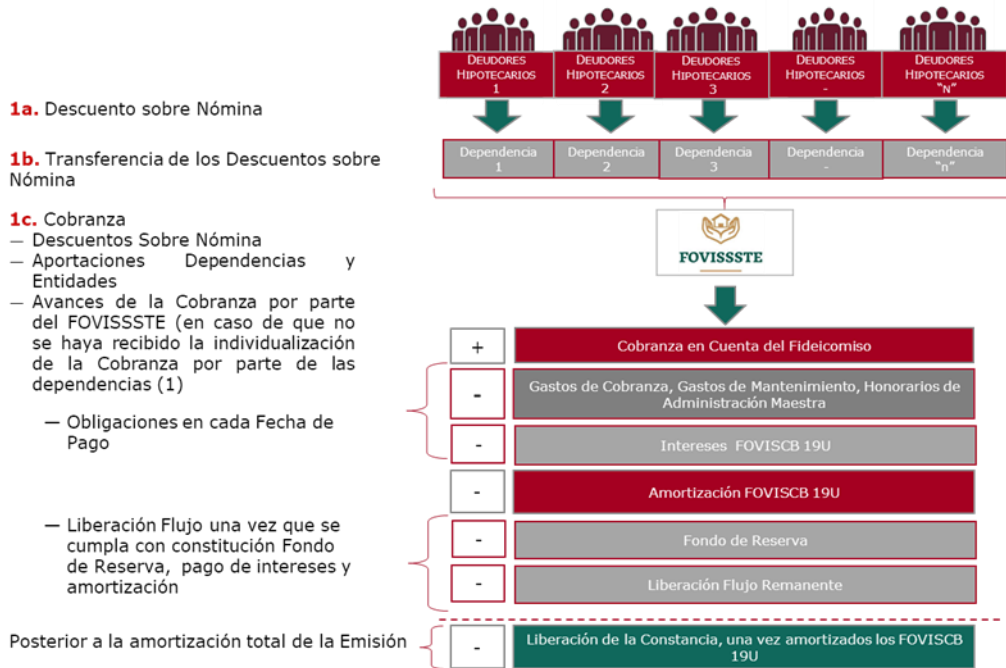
DEUDORES HIPOTECARIOS 1

DEUDORES HIPOTECARIOS 2

DEUDORES HIPOTECARIOS 3

DEUDORES HIPOTECARIOS -

DEUDORES HIPOTECARIOS "N"

1a. Descuento sobre Nómina

Dependencia 1

Dependencia 2

Dependencia 3

Dependencia -

Dependencia "n"

1b. Transferencia de los Descuentos sobre Nómina

FOVISSSTE

1c. Cobranza
— Descuentos Sobre Nómina
— Aportaciones Dependencias y Entidades
— Avances de la Cobranza por parte del FOVISSSTE (en caso de que no se haya recibido la individualización de la Cobranza por parte de las dependencias (1)

— Obligaciones en cada Fecha de Pago

— Liberación Flujo una vez que se cumpla con constitución Fondo de Reserva, pago de intereses y amortización

Posterior a la amortización total de la Emisión

+ Cobranza en Cuenta del Fideicomiso

- Gastos de Cobranza, Gastos de Mantenimiento, Honorarios de Administración Maestra

- Intereses FOVISCB 19U

- Amortización FOVISCB 19U

- Fondo de Reserva

- Liberación Flujo Remanente

- Liberación de la Constancia, una vez amortizados los FOVISCB 19U